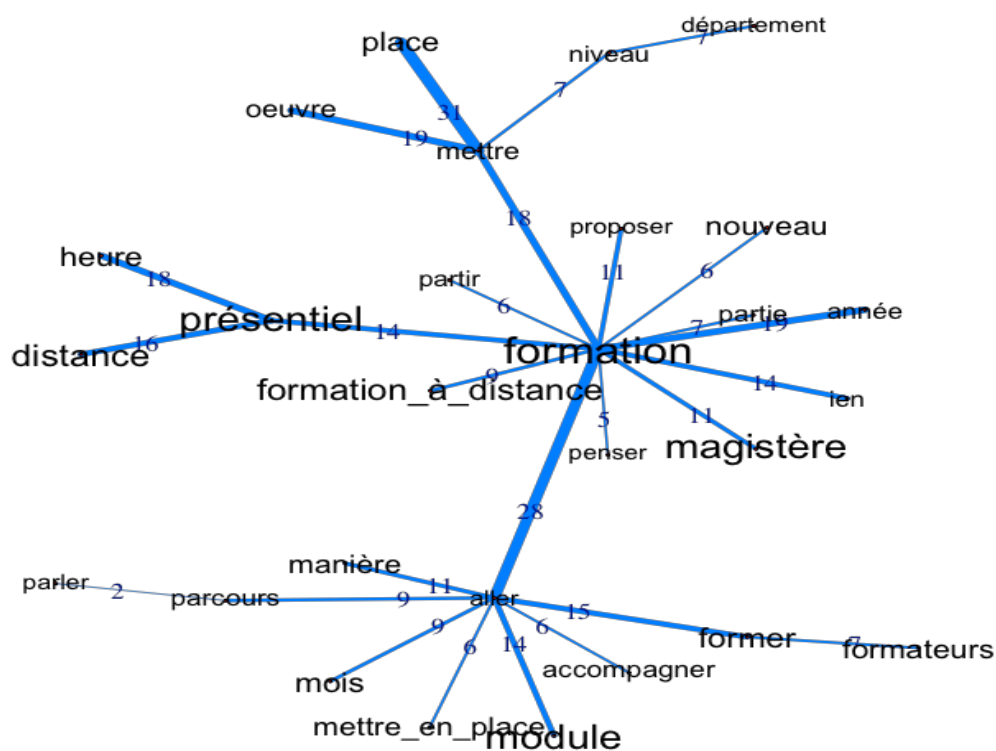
département
place
niveau
7
31
7
oeuvre
19
mettre
18
proposer
nouveau
heure
partir
11
6
18
6
partie
année
présentiel
7
19
14
distance
16
formation
9
formation_à_distance
14
len
5
11
penser
magistère
28
manière
parler
11
2
parcours
9
aller
15
9
6
6
14
former
formateurs
accompagner
mois
mettre_en_place
module